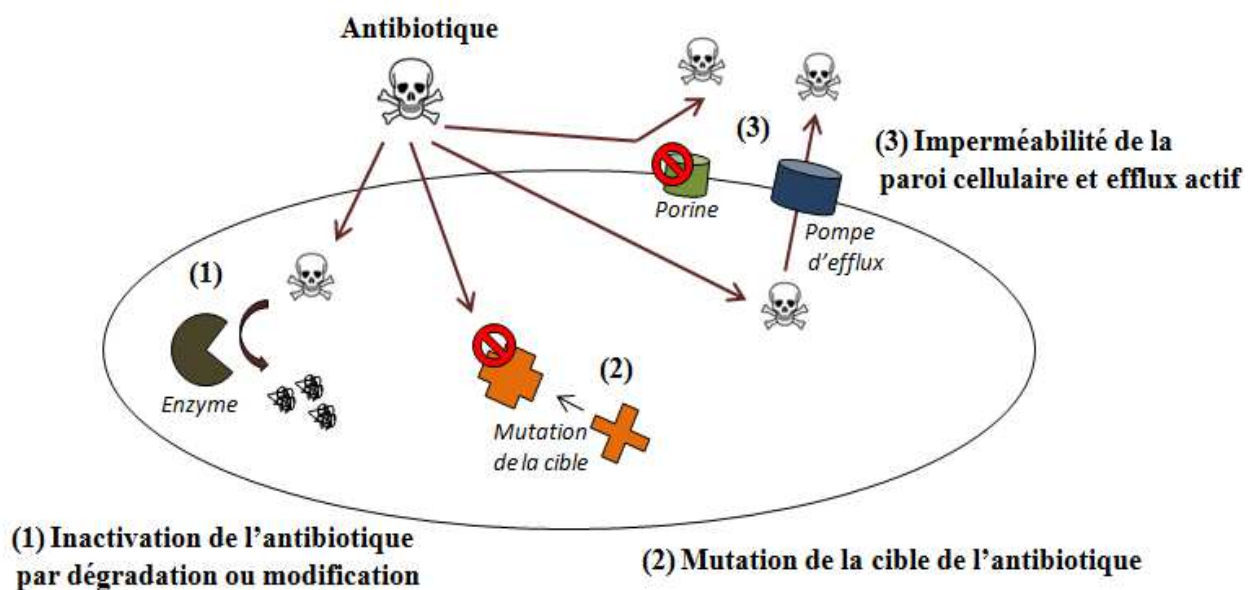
Antibiotique

(3)

(3) Imperméabilité de la paroi cellulaire et efflux actif

Porine

Pompe d'efflux

(1)

Enzyme

(2)

Mutation de la cible

(1) Inactivation de l'antibiotique par dégradation ou modification

(2) Mutation de la cible de l'antibiotique